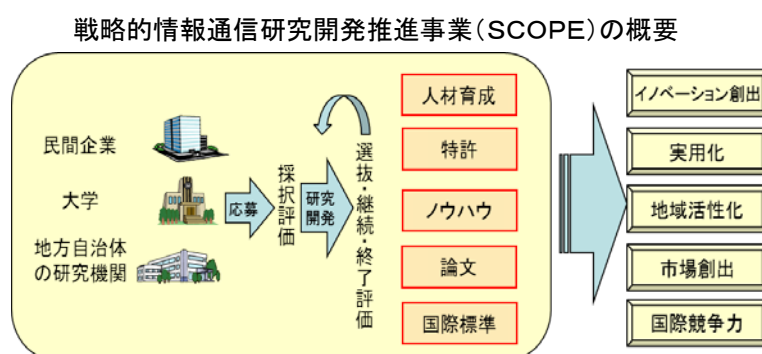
戦略的情報通信研究開発推進事業(SCOPE)の概要

民間企業

大学

地方自治体の研究機関

応募

採択評価

研究開発

選抜・継続・終了評価

人材育成

特許

ノウハウ

論文

国際標準

イノベーション創出

実用化

地域活性化

市場創出

国際競争力